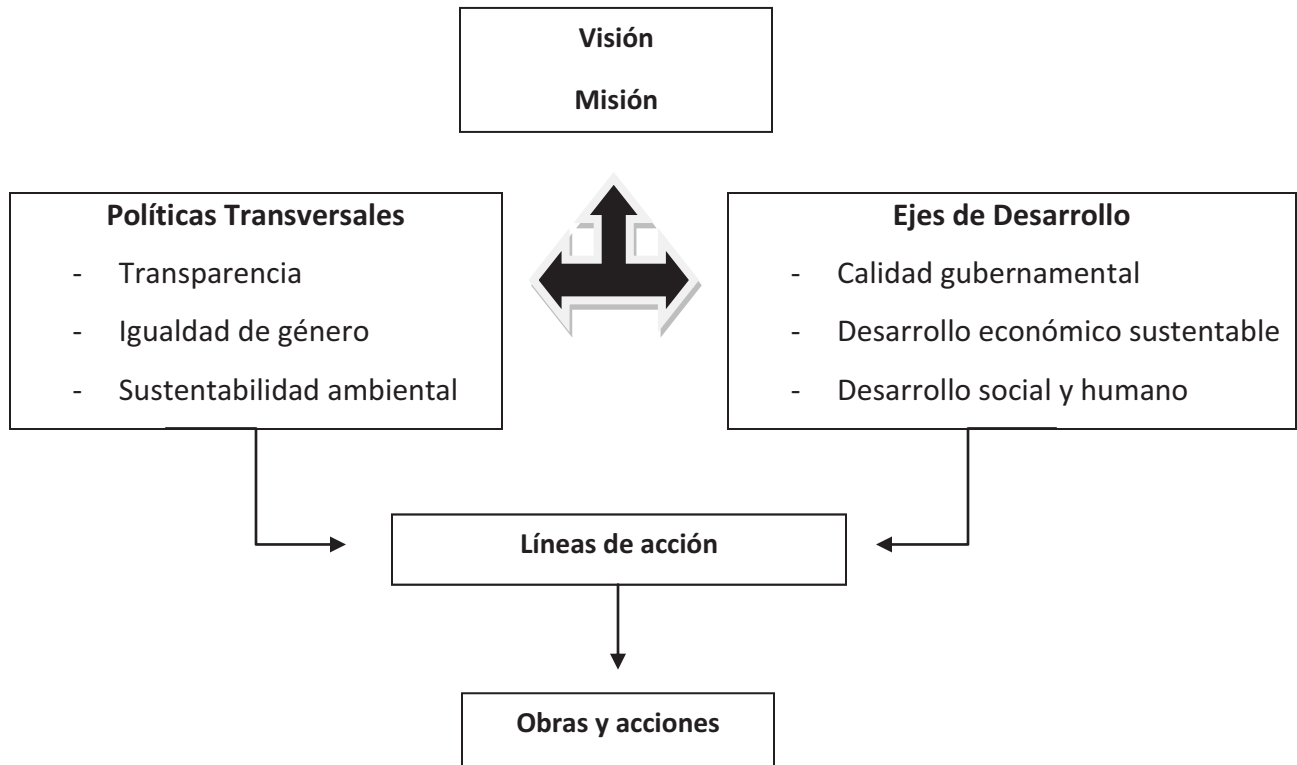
Visión

Misión

Políticas Transversales

- Transparencia
- Igualdad de género
- Sustentabilidad ambiental

Ejes de Desarrollo

- Calidad gubernamental
- Desarrollo económico sustentable
- Desarrollo social y humano

Líneas de acción

Obras y acciones